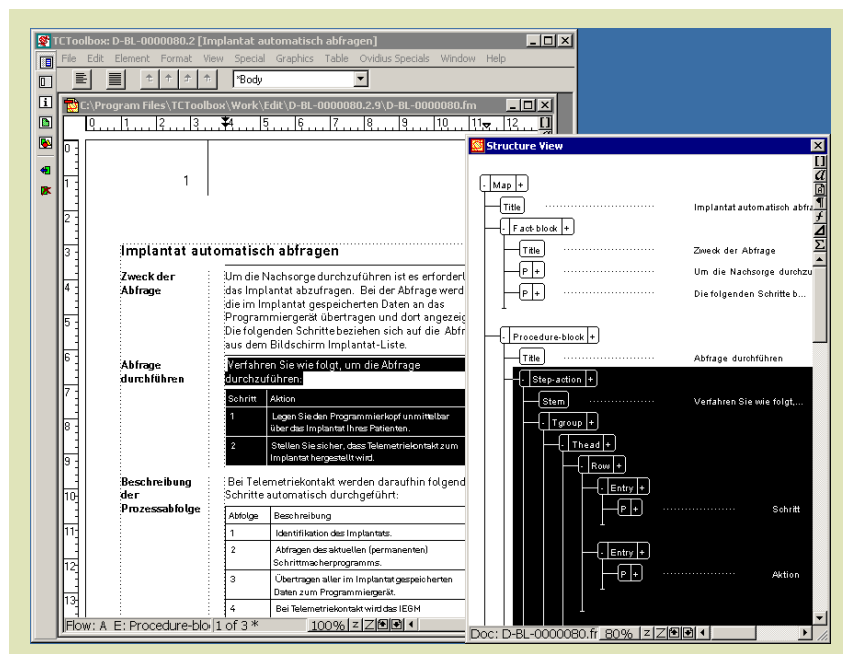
TCToolbox: D-BL-0000080.2 [Implantat automatisch abfragen]

File Edit Element Format View Special Graphics Table Ovidius Specials Window Help

*Body

C:\Program Files\TCToolbox\Work\Edit\D-BL-0000080.2.9\D-BL-0000080.fm

1

Implantat automatisch abfragen

Zweck der Abfrage

Um die Nachsorge durchzuführen ist es erforderl das Implantat abzufragen. Bei der Abfrage werd die im Implantat gespeicherten Daten an das Programmiergerät übertragen und dort angezeig Die folgenden Schritte beziehen sich auf die Abfr aus dem Bildschirm Implantat-Liste.

Abfrage durchführen

Verfahren Sie wie folgt, um die Abfrage durchzuführen:

| Schritt | Aktion |
|---|---|
| 1 | Legen Sie den Programmierkopf unmittelbar über das Implantat Ihres Patienten. |
| 2 | Stellen Sie sicher, dass Telemetriekontakt zum Implantat hergestellt wird. |

Beschreibung der Prozessabfolge

Bei Telemetriekontakt werden daraufhin folgend Schritte automatisch durchgeführt:

| Abfolge | Beschreibung |
|---|---|
| 1 | Identifikation des Implantats. |
| 2 | Abfragen des aktuellen (permanenten) Schrittmacherprogramms. |
| 3 | Übertragen aller im Implantat gespeicherten Daten zum Programmiergerät. |
| 4 | Bei Telemetriekontakt wird das IEGM |

Flow: A E: Procedure-blo 1 of 3 * 100%

Structure View

Map
Title Implantat automatisch abfra
Fact-block
Title Zweck der Abfrage
P Um die Nachsorge durchzu
P Die folgenden Schritte b...
Procedure-block
Title Abfrage durchführen
Step-action
Stem Verfahren Sie wie folgt,...
Tgroup
Thead
Row
Entry
P Schritt
Entry
P Aktion

Doc: D-BL-0000080.fr 80%